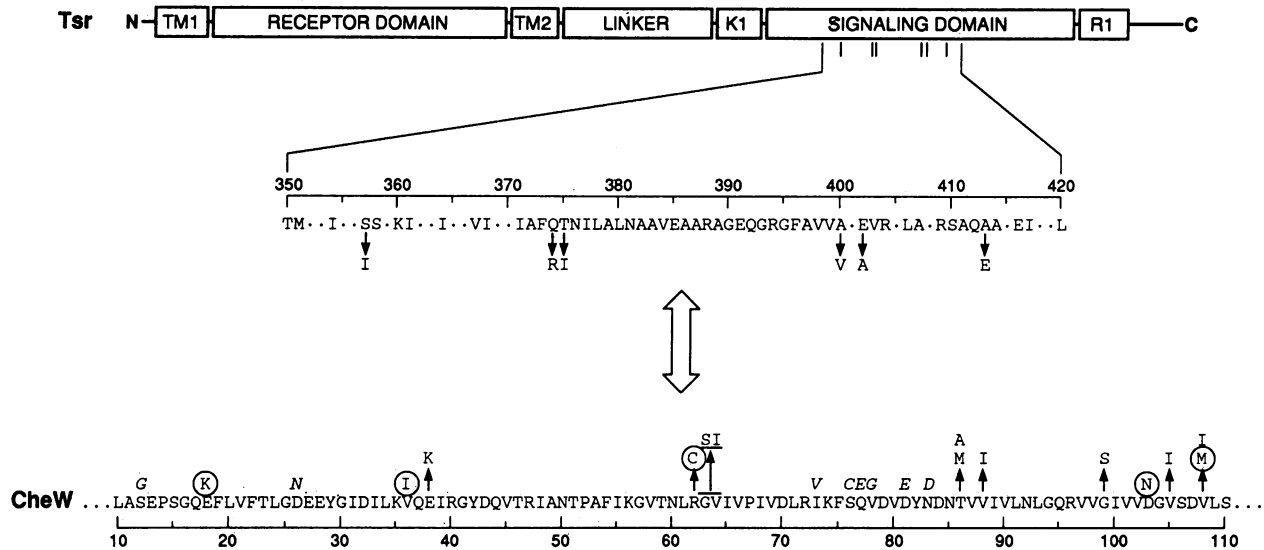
Tsr N– TM1 RECEPTOR DOMAIN TM2 LINKER K1 SIGNALING DOMAIN R1 –C

350 360 370 380 390 400 410 420

TM··I··SS·KI··I··VI··IAFQTNILALNAAVEAARAGEQGRGFAVVA·EVR·LA·RSAQAA·EI··L

I RI V A E

G K N I K C SI V CEG E D A M I S I N I M

CheW ...LASEPSGQEFLVFTLGDEEYGIDILKVQEIRGYDQVTRIANTPAFIKGVTNLRGVIVPIVDLRIKFSQVDVDYNDNTVVIVLNLGQRVVGIVVDGVSDVLS...

10 20 30 40 50 60 70 80 90 100 110